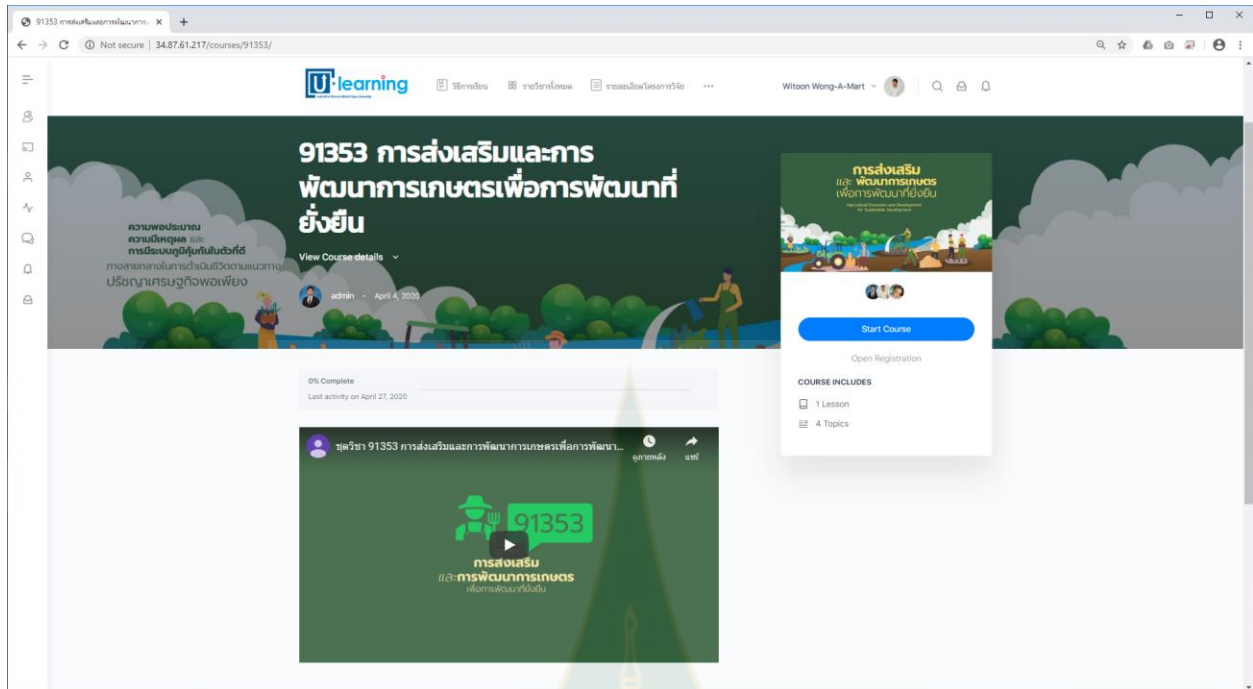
91353 การส่งเสริมและการพัฒนาการ ×

Not secure | 34.87.61.217/courses/91353/

U-learning

วิธีการเรียน

รายวิชาทั้งหมด

รายละเอียดโครงการวิจัย

...

Witoon Wong-A-Mart

91353 การส่งเสริมและการพัฒนาการเกษตรเพื่อการพัฒนาที่ยั่งยืน

View Course details

admin · April 4, 2020

ความพอประมาณ ความมีเหตุผล และ การมีระบบภูมิคุ้มกันในตัวที่ดี ทางสายกลางในการดำเนินชีวิตตามแนวทาง ปรัชญาเศรษฐกิจพอเพียง

การส่งเสริม และ พัฒนาการเกษตร เพื่อการพัฒนาที่ยั่งยืน

Agricultural Extension and Development for Sustainable Development

Start Course

Open Registration

COURSE INCLUDES

1 Lesson

4 Topics

0% Complete

Last activity on April 27, 2020

ชุดวิชา 91353 การส่งเสริมและการพัฒนาการเกษตรเพื่อการพัฒนา...

ดูภายหลัง

แชร์

91353

การส่งเสริม และการพัฒนาการเกษตร เพื่อการพัฒนาที่ยั่งยืน